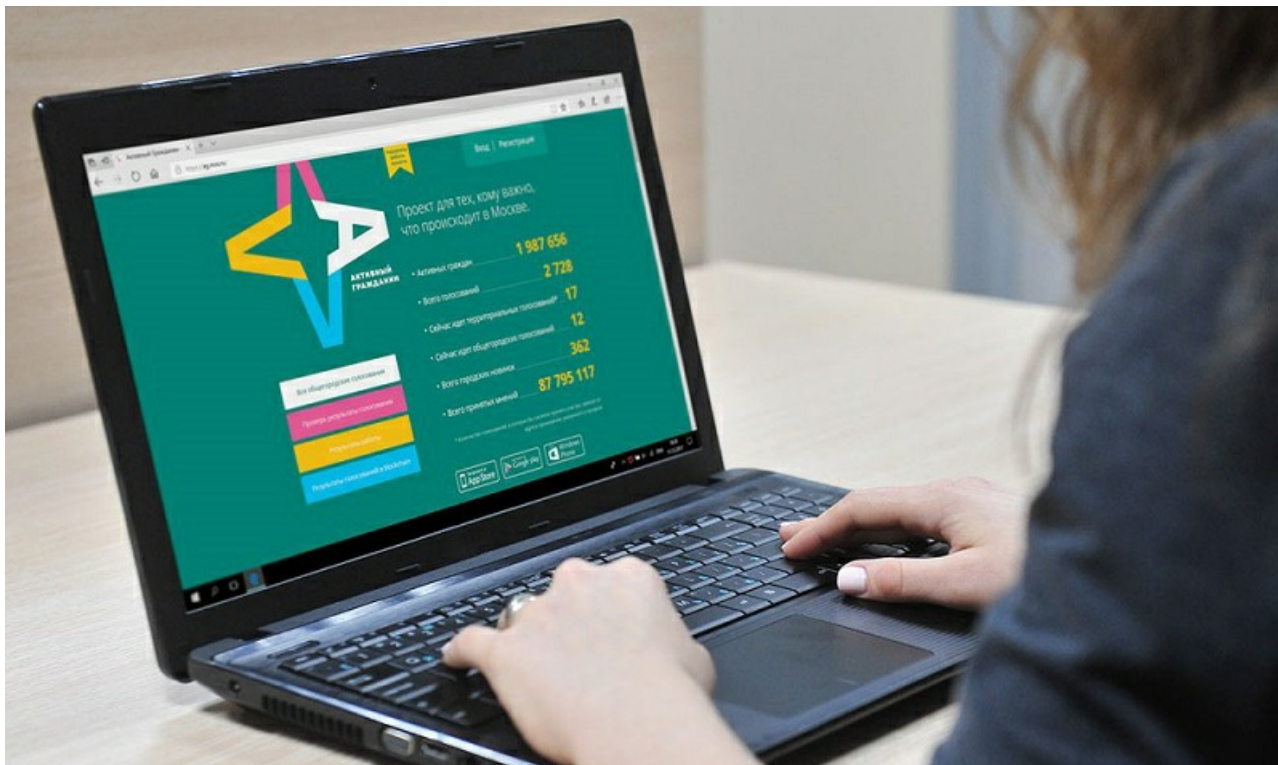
Активный Граждани... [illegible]

Вход | Регистрация

Проект для тех, кому важно, что происходит в Москве.

АКТИВНЫЙ ГРАЖДАНИН

• Активных граждан 1 987 656

• Всего голосований 2 728

• Сейчас идет территориальных голосований* 17

• Сейчас идет общегородских голосований 12

• Всего городских новинок 362

• Всего принятых мнений 87 795 117

Все общегородские голосования

Проверь результаты голосования

Результаты работы

Результаты голосований в блокчейн

App Store

Google play

Windows Phone